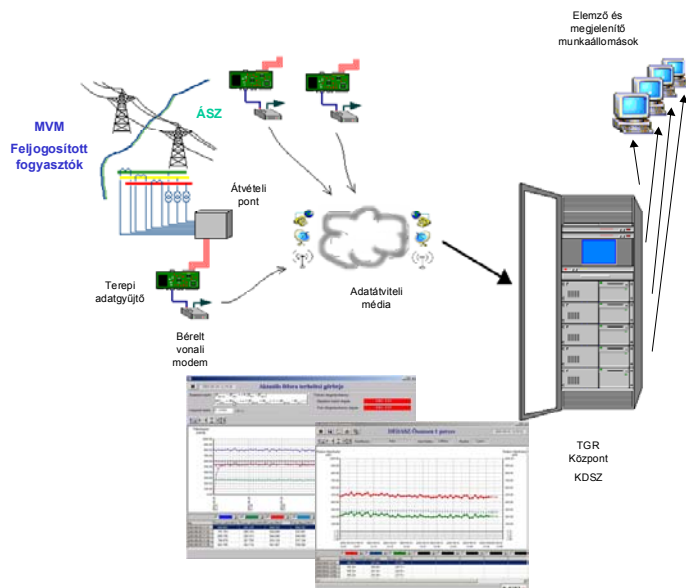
Elemző és megjelenítő munkaállomások

ÁSZ

MVM

Feljogosított fogyasztók

Átvételi pont

Terepi adatgyűjtő

Adatátviteli média

Bérelt vonali modem

Aktuális fütera terhelési görbéje

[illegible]

TGR Központ

KDSZ